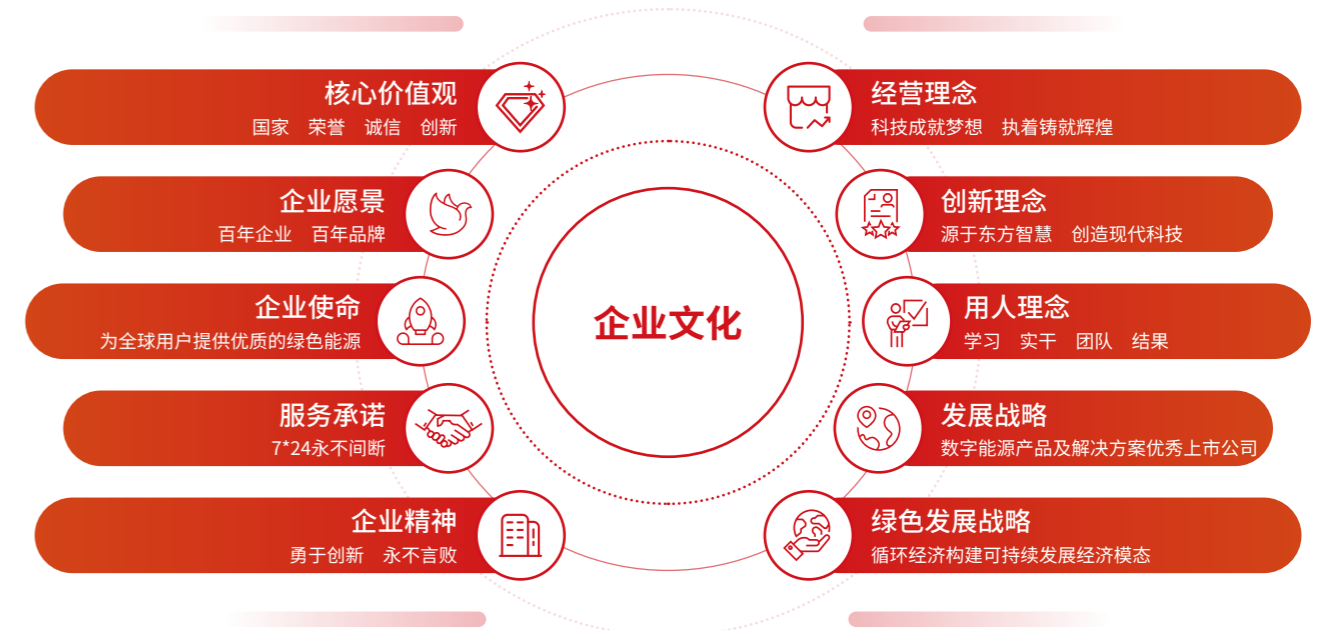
核心价值观
国家 荣誉 诚信 创新

企业愿景
百年企业 百年品牌

企业使命
为全球用户提供优质的绿色能源

服务承诺
7*24永不间断

企业精神
勇于创新 永不言败

企业文化

经营理念
科技成就梦想 执着铸就辉煌

创新理念
源于东方智慧 创造现代科技

用人理念
学习 实干 团队 结果

发展战略
数字能源产品及解决方案优秀上市公司

绿色发展战略
循环经济构建可持续发展经济模态